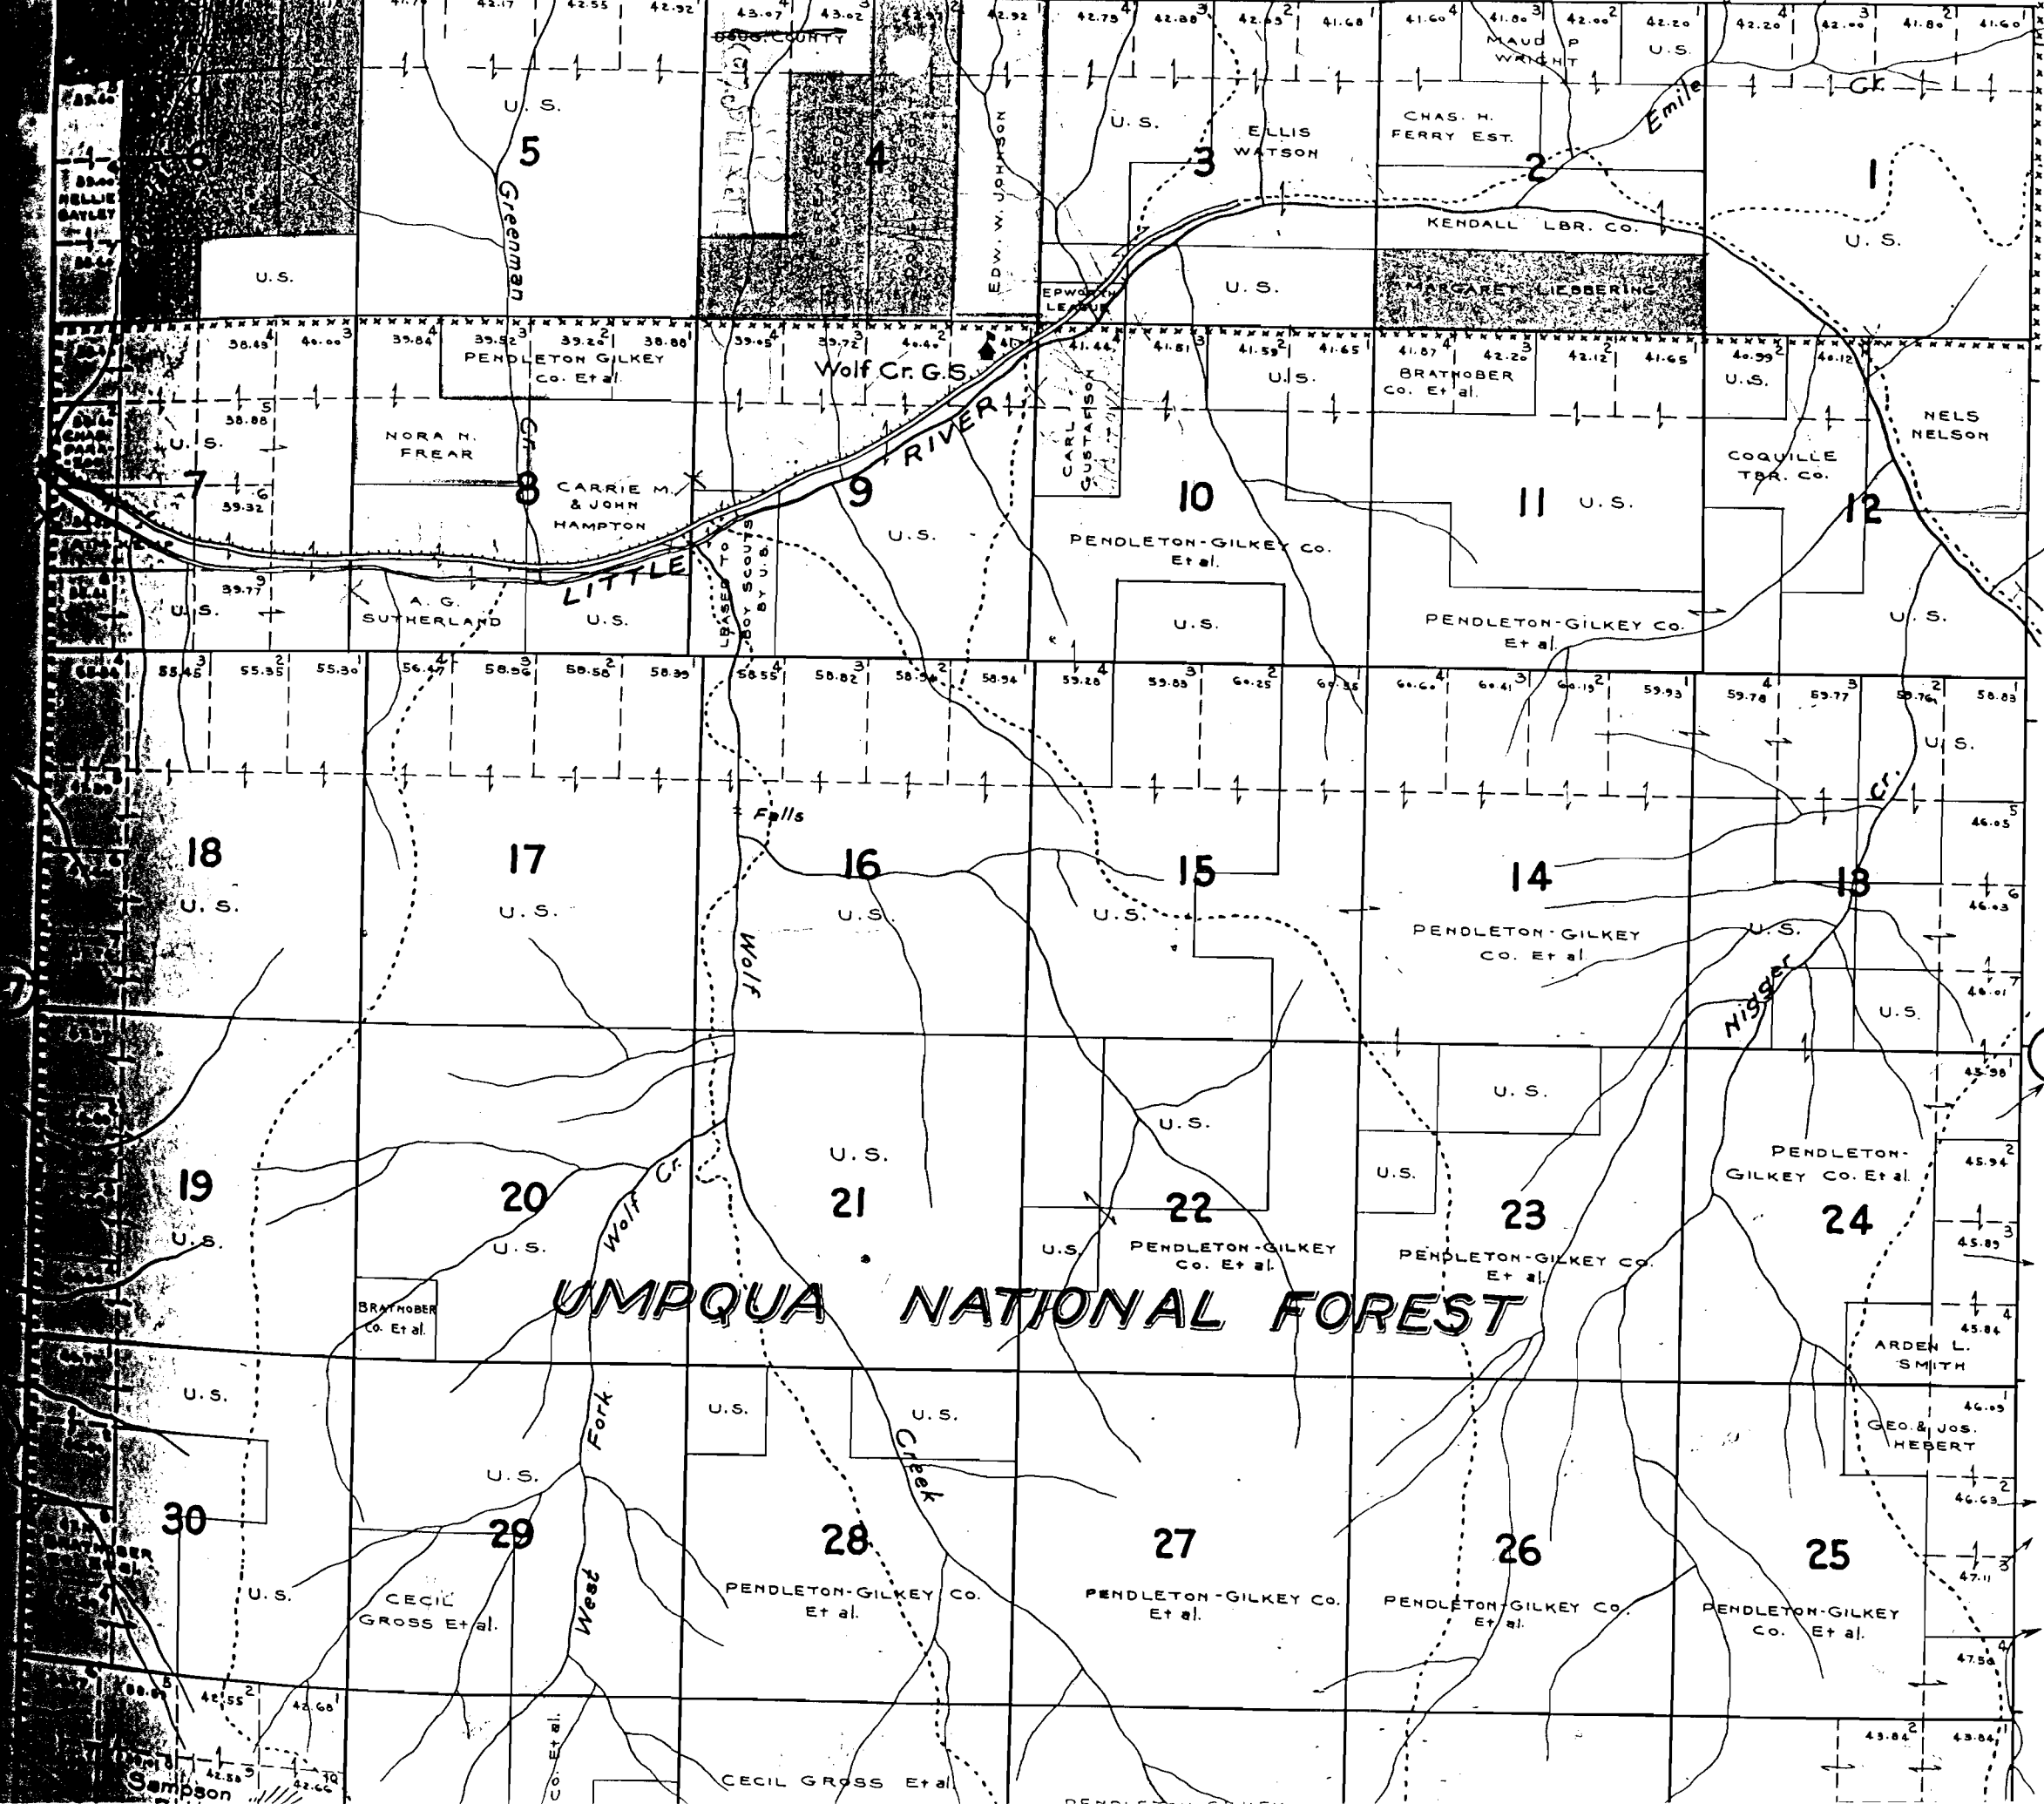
42.17 42.55 42.92 43.07 43.02 42.92 42.75 42.88 42.65 41.68 41.60 41.80 42.00 42.20 42.20 42.00 41.80 41.60

DOUG. COUNTY

MAUD P WRIGHT

U. S.

Emile Cr.

U. S.

5

Greenman

4

EDW. W. JOHNSON

U. S.

ELLIS WATSON

3

CHAS. H. FERRY EST.

2

1

KENDALL LBR. CO.

U. S.

U. S.

U. S.

EPWORTH LEAGUE

U. S.

MARGARET LIEBBERING

38.49 40.00 39.84 39.52 39.26 38.88 39.05 39.72 40.40 41.44 41.81 41.59 41.65 41.87 42.20 42.12 41.65 40.99 40.12

PENDLETON GILKEY Co. Et al.

Wolf Cr. G.S.

U.S.

BRATNOBER Co. Et al.

U.S.

38.88

U. S.

NORA N. FREAR

Cr.

RIVER

CARL GUSTAFSON

NELS NELSON

COQUILLE TBR. Co.

7

39.32

8

CARRIE M. & JOHN HAMPTON

9

10

11

U. S.

12

U. S.

PENDLETON-GILKEY Co. Et al.

LITTLE

LEASED TO BOY SCOUTS BY U.S.

39.77

U. S.

A. G. SUTHERLAND

U. S.

U. S.

PENDLETON-GILKEY Co. Et al.

U. S.

55.45 55.35 55.30 56.47 58.96 58.58 58.39 58.55 58.82 58.54 58.94 59.28 59.83 60.25 60.35 60.60 60.41 60.19 59.93 59.78 59.77 59.76 58.83

U. S.

Falls

Cr.

46.05

18

17

16

15

14

13

U. S.

U. S.

U. S.

U. S.

46.03

Wolf

PENDLETON-GILKEY Co. Et al.

U. S.

Nigger

46.01

U. S.

U. S.

45.98

U. S.

U. S.

PENDLETON-GILKEY Co. Et al.

19

20

Wolf Cr.

21

U. S.

22

23

24

45.94

U. S.

U. S.

U.S.

PENDLETON-GILKEY Co. Et al.

PENDLETON-GILKEY Co. Et al.

45.89

BRATNOBER Co. Et al.

UMPQUA NATIONAL FOREST

45.84

ARDEN L. SMITH

U. S.

U. S.

Fork

U. S.

46.05

GEO. & JOS. HEBERT

U. S.

Creek

46.63

30

29

28

27

26

25

U. S.

CECIL GROSS Et al.

West

PENDLETON-GILKEY Co. Et al.

PENDLETON-GILKEY Co. Et al.

PENDLETON-GILKEY Co. Et al.

PENDLETON-GILKEY Co. Et al.

47.11

47.58

42.55 42.68

43.84 43.84

42.58 42.66

Co. Et al.

CECIL GROSS Et al

Sampson